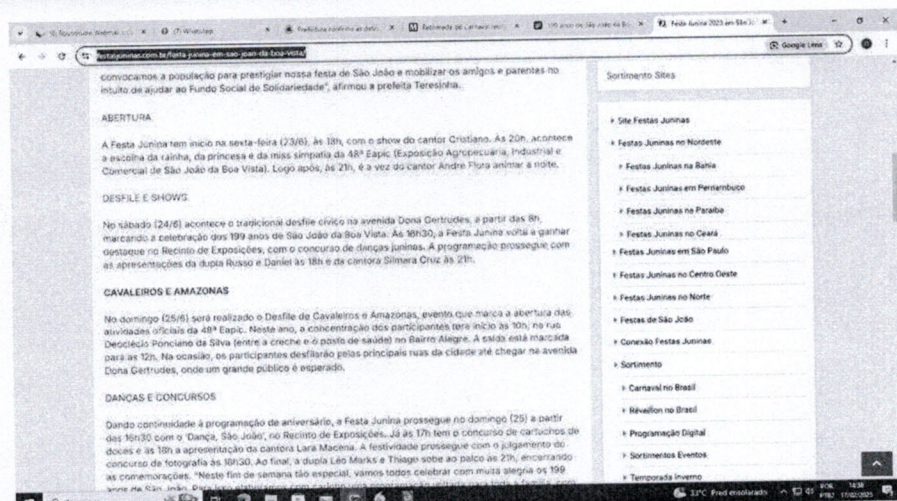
(7) WhatsApp | Prefeitura | Festividade do Carnaval | 199 anos de São João da Boa Vista | Festa Junina 2023 em São João

festasjuninas.com.br/festa-junina-em-sao-joao-da-boa-vista/

Google Lens

convocamos a população para prestigiar nossa festa de São João e mobilizar os amigos e parentes no intuito de ajudar ao Fundo Social de Solidariedade", afirmou a prefeita Teresinha.

ABERTURA

A Festa Junina tem início na sexta-feira (23/6), às 18h, com o show do cantor Cristiano. Às 20h, acontece a escolha da rainha, da princesa e da miss simpatia da 48ª Eapic (Exposição Agropecuária, Industrial e Comercial de São João da Boa Vista). Logo após, às 21h, é a vez do cantor André Flora animar a noite.

DESFILE E SHOWS

No sábado (24/6) acontece o tradicional desfile cívico na avenida Dona Gertrudes, a partir das 8h, marcando a celebração dos 199 anos de São João da Boa Vista. Às 18h30, a Festa Junina volta a ganhar destaque no Recinto de Exposições, com o concurso de danças juninas. A programação prossegue com as apresentações da dupla Russo e Daniel às 18h e da cantora Silmara Cruz às 21h.

CAVALEIROS E AMAZONAS

No domingo (25/6) será realizado o Desfile de Cavaleiros e Amazonas, evento que marca a abertura das atividades oficiais da 48ª Eapic. Neste ano, a concentração dos participantes terá início às 10h, na rua Deoclécio Ponciano da Silva (entre a creche e o posto de saúde) no Bairro Alegre. A saída está marcada para as 12h. Na ocasião, os participantes desfilarão pelas principais ruas da cidade até chegar na avenida Dona Gertrudes, onde um grande público é esperado.

DANÇAS E CONCURSOS

Dando continuidade à programação de aniversário, a Festa Junina prossegue no domingo (25) a partir das 16h30 com o 'Dança, São João', no Recinto de Exposições. Já às 17h tem o concurso de cartuchos de doces e às 18h a apresentação da cantora Lara Macena. A festividade prossegue com o julgamento do concurso de fotografia às 18h30. Ao final, a dupla Léo Marks e Thiago sobe ao palco às 21h, encerrando as comemorações. "Neste fim de semana tão especial, vamos todos celebrar com muita alegria os 199 anos de São João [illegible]

Sortimento Sites

Site Festas Juninas
Festas Juninas no Nordeste
Festas Juninas na Bahia
Festas Juninas em Pernambuco
Festas Juninas na Paraíba
Festas Juninas no Ceará
Festas Juninas em São Paulo
Festas Juninas no Centro Oeste
Festas Juninas no Norte
Festas de São João
Conexão Festas Juninas
Sortimento
Carnaval no Brasil
Réveillon no Brasil
Programação Digital
Sortimentos Eventos
Temporada Inverno

33°C Pred ensolarado 14:38 17/02/2025